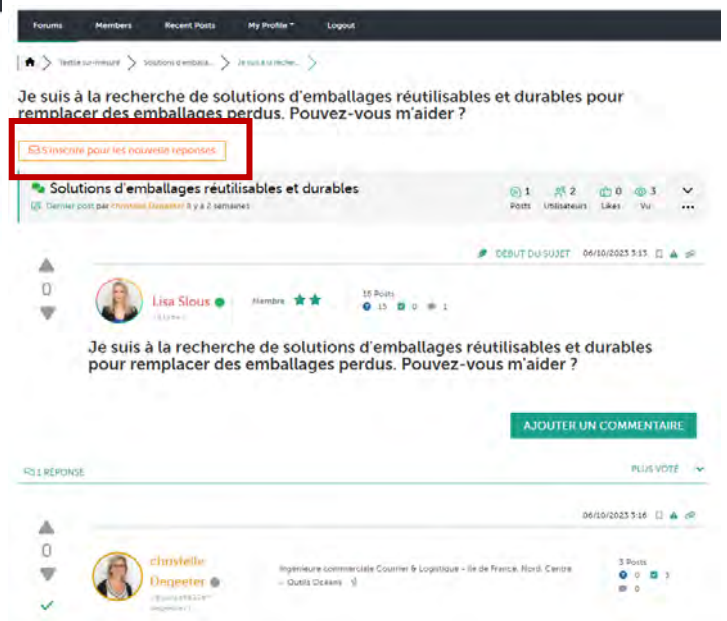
Forums Members Recent Posts My Profile Logout

Textile sur-mesure > Solutions d'emballa... > Je suis à la recher...

Je suis à la recherche de solutions d'emballages réutilisables et durables pour remplacer des emballages perdus. Pouvez-vous m'aider ?

S'inscrire pour les nouvelle reponses

Solutions d'emballages réutilisables et durables

Dernier post par Christelle Dageeter il y a 2 semaines

1 Posts 2 Utilisateurs 0 Likes 3 Vu

DÉBUT DU SUJET 06/10/2023 3:15

0

Lisa Slous Membre

15 Posts
15 0 1

Je suis à la recherche de solutions d'emballages réutilisables et durables pour remplacer des emballages perdus. Pouvez-vous m'aider ?

AJOUTER UN COMMENTAIRE

1 RÉPONSE

PLUS VOTÉ

06/10/2023 3:16

0

christelle Dageeter

Ingénieure commerciale Courrier & Logistique - Ile de France, Nord, Centre - Outils Océans

3 Posts
0 3
0